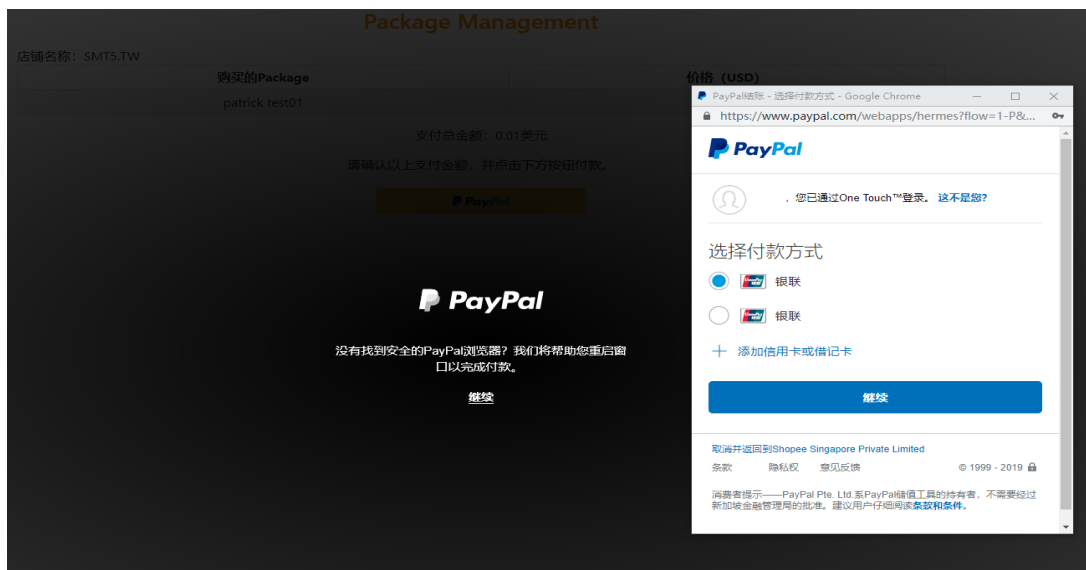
Package Management

店铺名称：SMT5.TW

| 购买的Package | 价格（USD） |
|---|---|
| patrick test01 | |

支付总金额：0.01美元

请确认以上支付金额，并点击下方按钮付款。

PayPal

PayPal

没有找到安全的PayPal浏览器？我们将帮助您重启窗口以完成付款。

继续

PayPal结账 - 选择付款方式 - Google Chrome

https://www.paypal.com/webapps/hermes?flow=1-P&...

PayPal

，您已通过One Touch™登录。 这不是您?

选择付款方式

银联

银联

添加信用卡或借记卡

继续

取消并返回到Shopee Singapore Private Limited

条款 隐私权 意见反馈 © 1999 - 2019

消费者提示——PayPal Pte. Ltd.系PayPal储值工具的持有者，不需要经过新加坡金融管理局的批准。建议用户仔细阅读条款和条件。